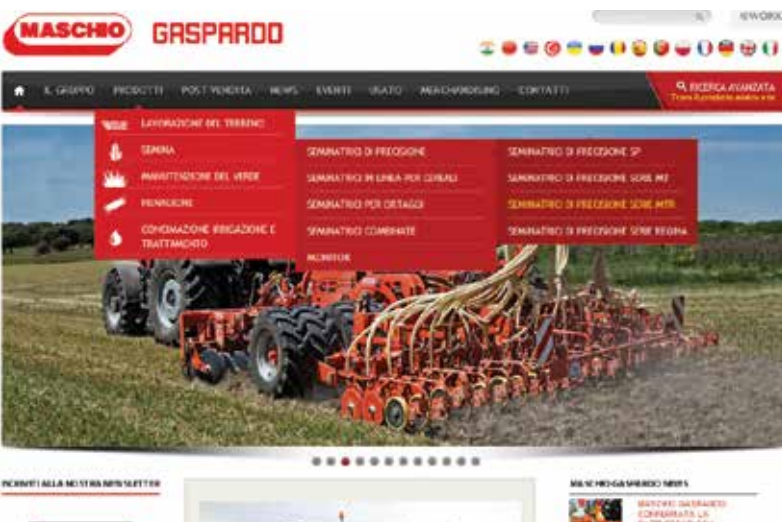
MASCHIO GASPARDO

WORK

IL GRUPPO PRODOTTI POST VENDITA NEWS EVENTI USATO MERCHANDISING CONTATTI

RICERCA AVANZATA
Trova il prodotto adatto a te

LAVORAZIONE DEL TERRENO
SEMINA
MANUTENZIONE DEL VERDE
FIENAGIONE
CONCIMAZIONE IRRIGAZIONE E TRATTAMENTO

SEMINATRICI DI PRECISIONE
SEMINATRICI IN LINEA PER CEREALI
SEMINATRICI PER ORTAGGI
SEMINATRICI COMBINATE
MONITOR

SEMINATRICI DI PRECISIONE SP
SEMINATRICI DI PRECISIONE SERIE MT
SEMINATRICI DI PRECISIONE SERIE MTR
SEMINATRICI DI PRECISIONE SERIE REGINA

ISCRIVITI ALLA NOSTRA NEWSLETTER

MASCHIO GASPARDO NEWS

MASCHIO GASPARDO CONFERMATA LA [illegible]